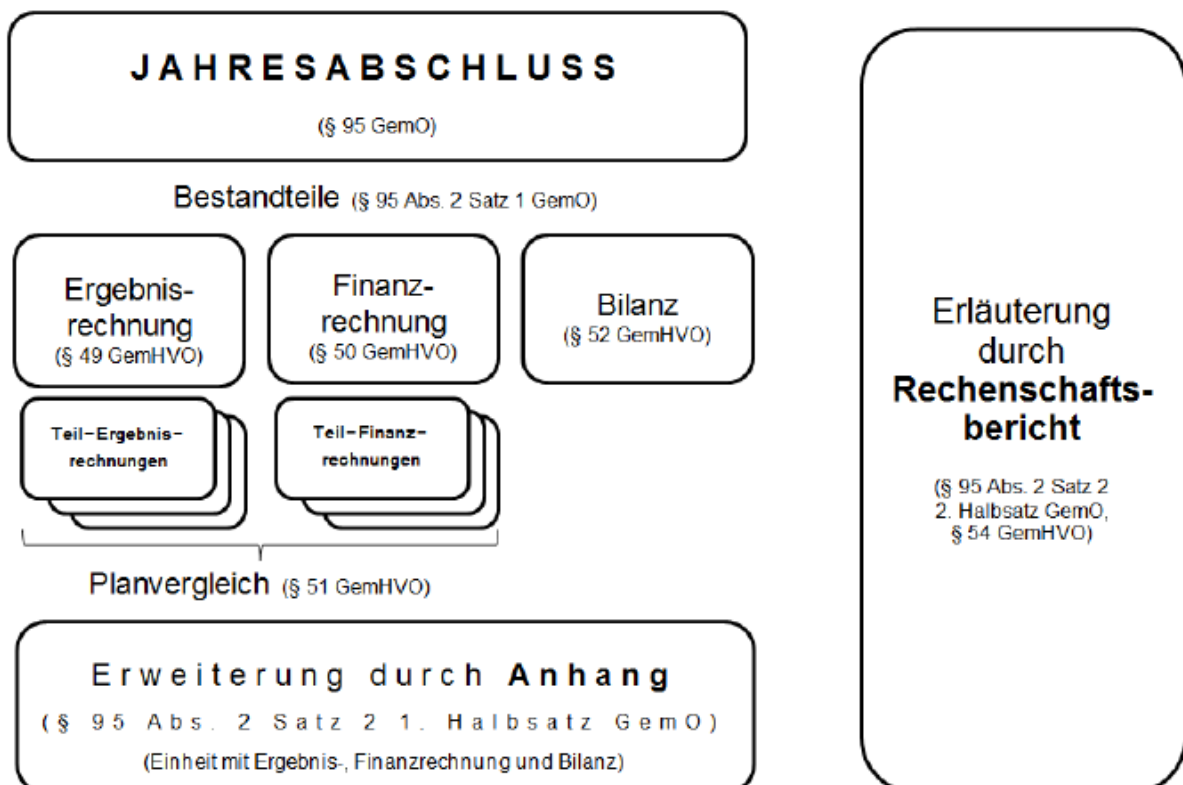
JAHRESABSCHLUSS
(§ 95 GemO)

Bestandteile (§ 95 Abs. 2 Satz 1 GemO)

Ergebnisrechnung
(§ 49 GemHVO)

Finanzrechnung
(§ 50 GemHVO)

Bilanz
(§ 52 GemHVO)

Teil-Ergebnisrechnungen

Teil-Finanzrechnungen

Planvergleich (§ 51 GemHVO)

Erweiterung durch Anhang
(§ 95 Abs. 2 Satz 2 1. Halbsatz GemO)
(Einheit mit Ergebnis-, Finanzrechnung und Bilanz)

Erläuterung durch Rechenschaftsbericht
(§ 95 Abs. 2 Satz 2 2. Halbsatz GemO, § 54 GemHVO)